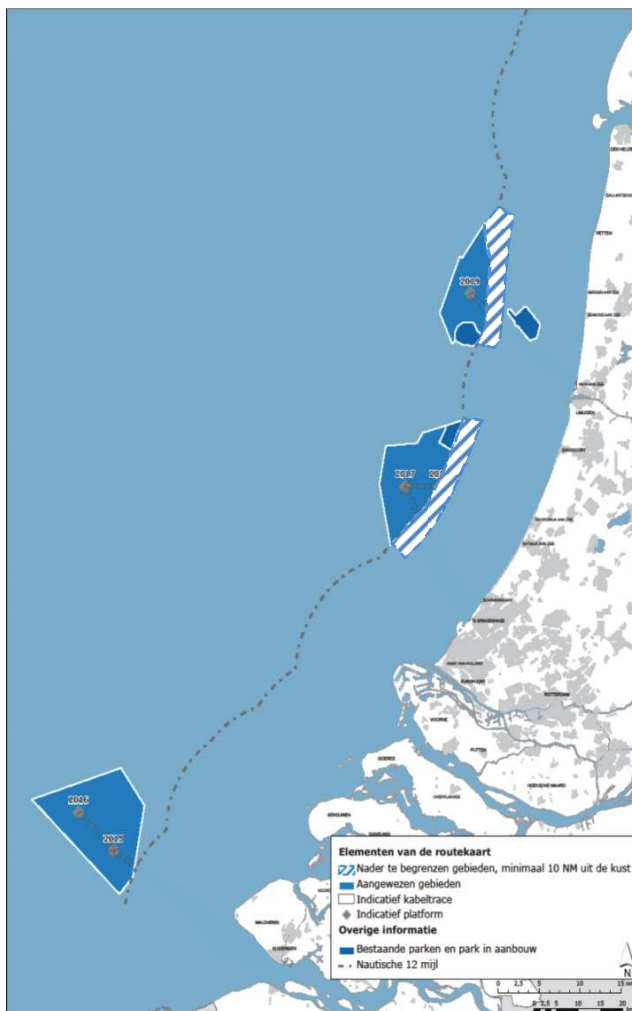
2019

2017

2018

2016

2015

DEN HELDER

CALLANTSOOG

PETTEN

IJMUIDEN

ROTTERDAM

Elementen van de routekaart

Nader te begrenzen gebieden, minimaal 10 NM uit de kust

Aangewezen gebieden

Indicatief kabeltrace

Indicatief platform

Overige informatie

Bestaande parken en park in aanbouw

Nautische 12 mijl

N

0 2,5 5 10 15

0 2,5 5 10 15 20